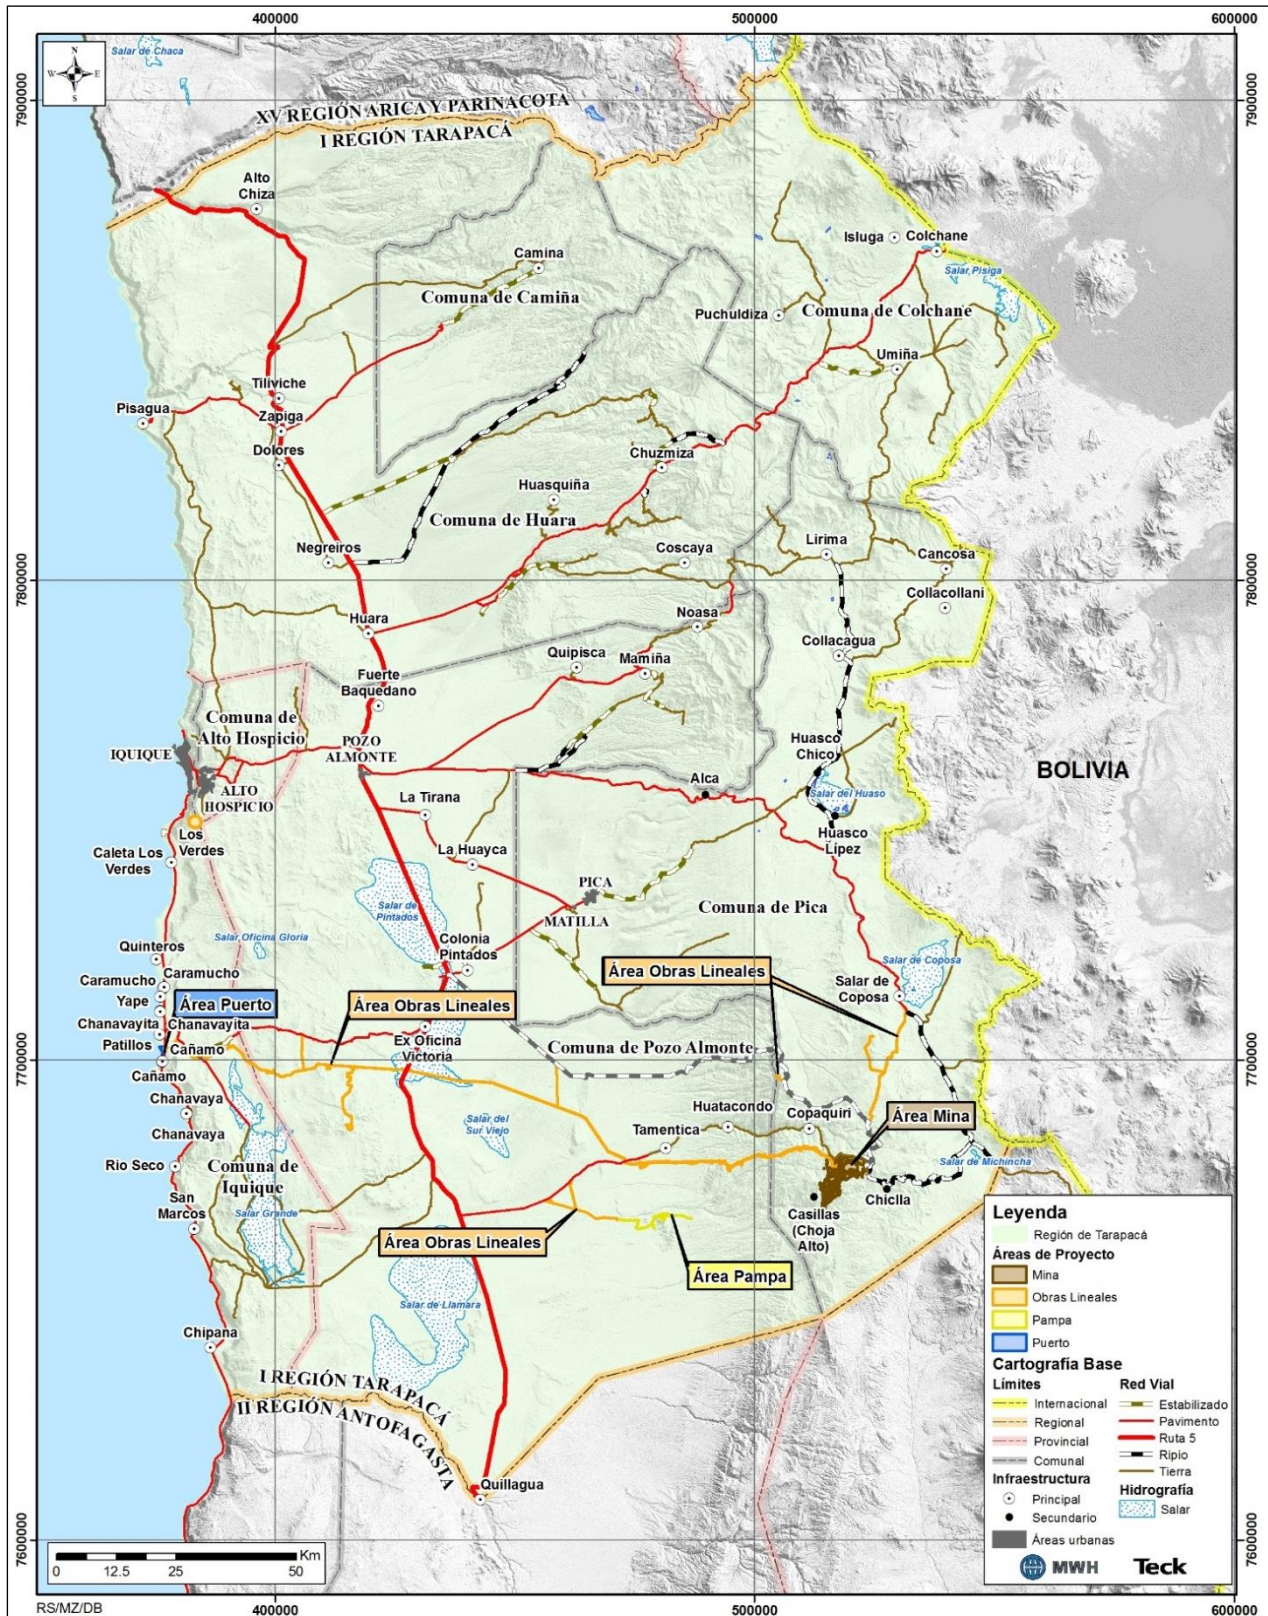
400000
500000
600000

7900000
7800000
7700000
7600000

N
W E
S

Salar de Chaca

XV REGIÓN ARICA Y PARINACOTA
I REGIÓN TARAPACÁ

Alto Chiza
Camina
Comuna de Camiña
Isluga
Colchane
Salar Pisiga
Puchuldiza
Comuna de Colchane
Umiña
Tiliviche
Pisagua
Zapiga
Dolores
Chuzmiza
Huasquiña
Comuna de Huara
Negreiros
Lirima
Cancosa
Coscaya
Collacollani
Huara
Noasa
Collacagua
Quipisca
Mamiña
Fuerte Baquedano
Comuna de Alto Hospicio
IQUIQUE
POZO ALMONTE
ALTO HOSPICIO
Huasco Chico
Salar del Huaso
Alca
BOLIVIA
La Tirana
Huasco Lípez
Los Verdes
Caleta Los Verdes
La Huayca
PICA
MATILLA
Comuna de Pica
Salar de Pintados
Salar Oficina Gloria
Quinteros
Colonia Pintados
Salar de Coposa
Caramucho
Caramucho
Área Obras Lineales
Salar de Coposa
Yape
Área Puerto
Área Obras Lineales
Chanavayita
Chanavayita
Patillos
Ex Oficina Victoria
Comuna de Pozo Almonte
Cañamo
Cañamo
Chanavaya
Huatacondo
Copaquiri
Área Mina
Salar del Sur Viejo
Chanavaya
Tamentica
Salar de Michincha
Rio Seco
Comuna de Iquique
Chiclla
San Marcos
Salar Grande
Casillas (Choja Alto)
Área Obras Lineales
Área Pampa
Salar de Llamara
Chipana
I REGIÓN TARAPACÁ
II REGIÓN ANTOFAGASTA
Quillagua

Leyenda
Región de Tarapacá
Áreas de Proyecto
Mina
Obras Lineales
Pampa
Puerto
Cartografía Base
Límites
Internacional
Regional
Provincial
Comunal
Red Vial
Estabilizado
Pavimento
Ruta 5
Ripio
Tierra
Infraestructura
Principal
Secundario
Hidrografía
Salar
Áreas urbanas
MWH
Teck

Km
0 12.5 25 50

RS/MZ/DB